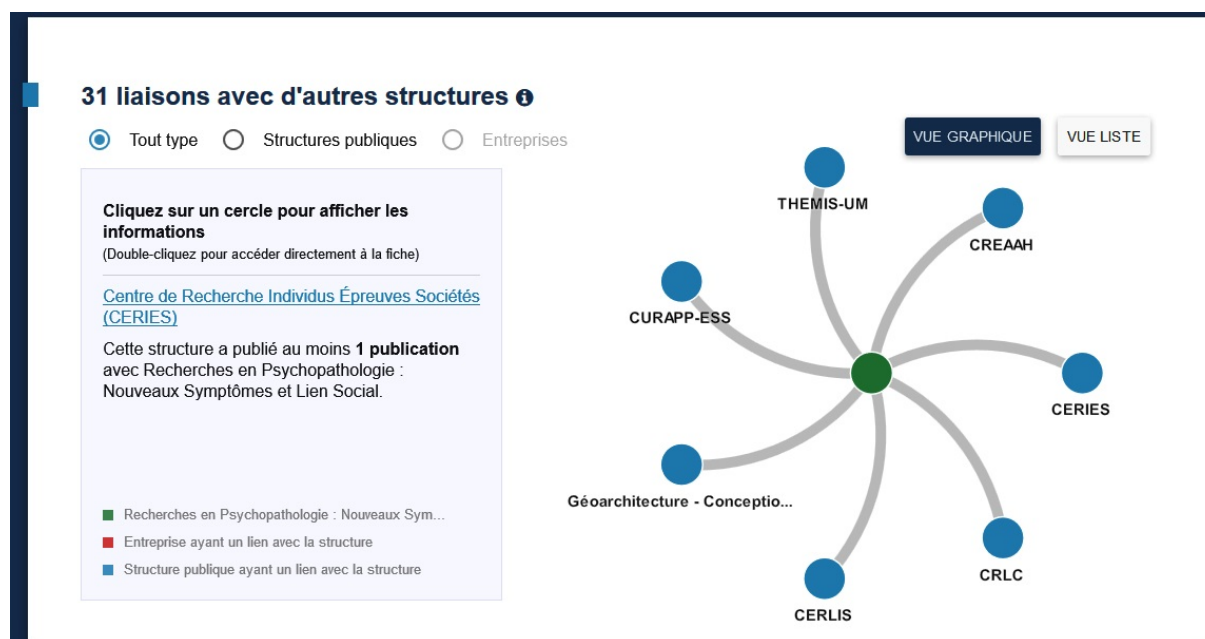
31 liaisons avec d'autres structures

Tout type   Structures publiques   Entreprises

VUE GRAPHIQUE   VUE LISTE

Cliquez sur un cercle pour afficher les informations
(Double-cliquez pour accéder directement à la fiche)

Centre de Recherche Individus Épreuves Sociétés (CERIES)

Cette structure a publié au moins **1 publication** avec Recherches en Psychopathologie : Nouveaux Symptômes et Lien Social.

Recherches en Psychopathologie : Nouveaux Sym...
Entreprise ayant un lien avec la structure
Structure publique ayant un lien avec la structure

THEMIS-UM
CREAAH
CURAPP-ESS
CERIES
Géoarchitecture - Conceptio...
CRLC
CERLIS